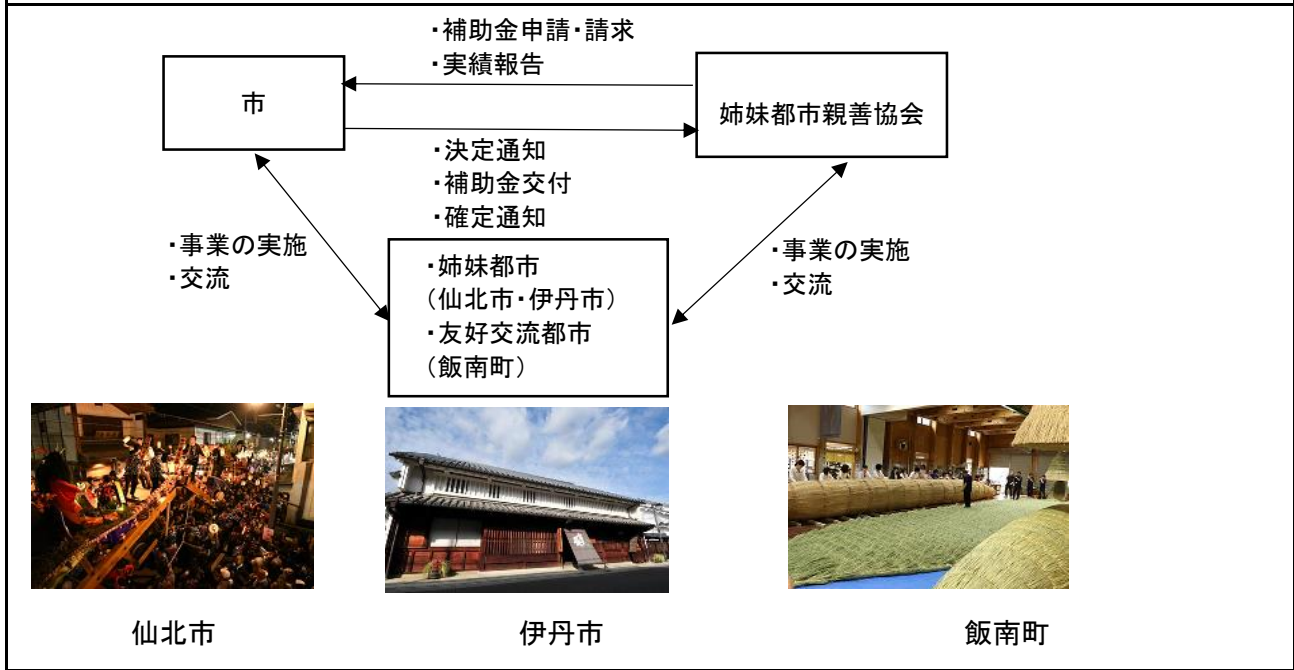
・補助金申請・請求
・実績報告

市

姉妹都市親善協会

・決定通知
・補助金交付
・確定通知

・事業の実施
・交流

・姉妹都市
（仙北市・伊丹市）
・友好交流都市
（飯南町）

・事業の実施
・交流

仙北市

伊丹市

飯南町